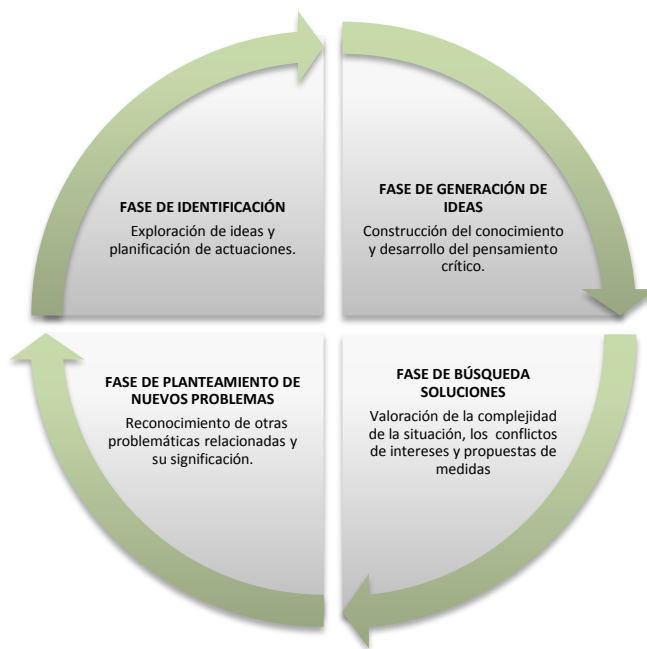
FASE DE IDENTIFICACIÓN

Exploración de ideas y planificación de actuaciones.

FASE DE GENERACIÓN DE IDEAS

Construcción del conocimiento y desarrollo del pensamiento crítico.

FASE DE PLANTEAMIENTO DE NUEVOS PROBLEMAS

Reconocimiento de otras problemáticas relacionadas y su significación.

FASE DE BÚSQUEDA SOLUCIONES

Valoración de la complejidad de la situación, los conflictos de intereses y propuestas de medidas